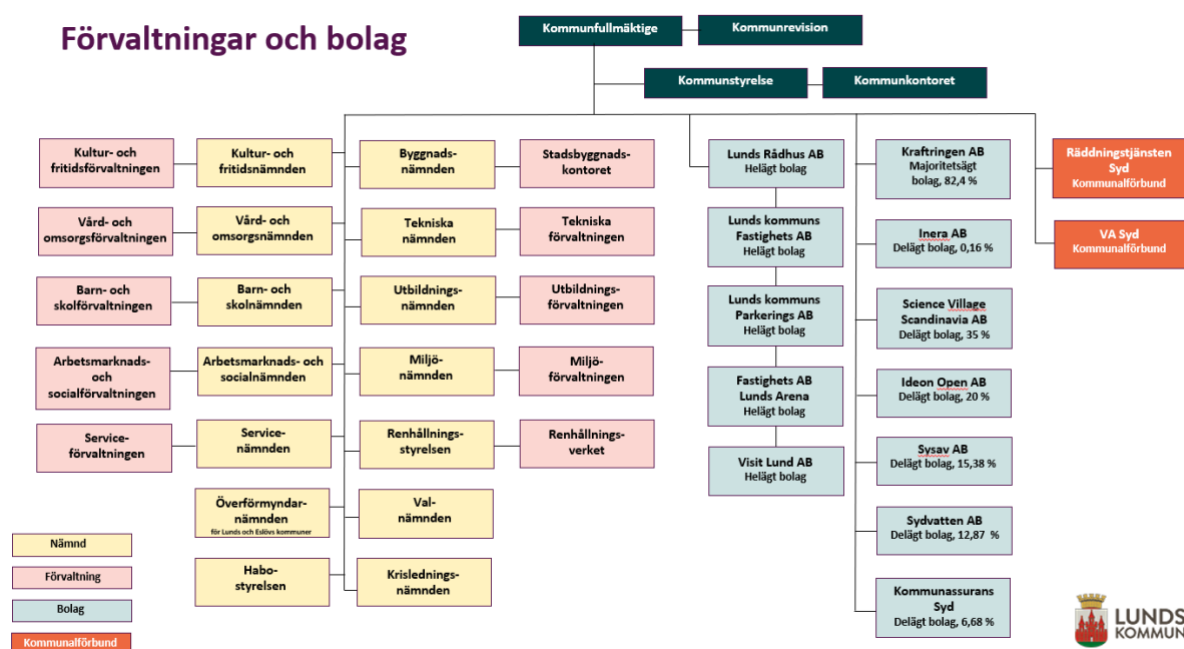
Förvaltningar och bolag

Kommunfullmäktige

Kommunrevision

Kommunstyrelse

Kommunkontoret

Kultur- och fritidsförvaltningen

Kultur- och fritidsnämnden

Vård- och omsorgsförvaltningen

Vård- och omsorgsnämnden

Barn- och skolförvaltningen

Barn- och skolnämnden

Arbetsmarknads- och socialförvaltningen

Arbetsmarknads- och socialnämnden

Service-förvaltningen

Service-nämnden

Överförmyndar-nämnden
för Lunds och Eslövs kommuner

Habo-styrelsen

Byggnads-nämnden

Stadsbyggnads-kontoret

Tekniska nämnden

Tekniska förvaltningen

Utbildnings-nämnden

Utbildnings-förvaltningen

Miljö-nämnden

Miljö-förvaltningen

Renhållnings-styrelsen

Renhållnings-verket

Val-nämnden

Krislednings-nämnden

Lunds Rådhus AB
Helägt bolag

Lunds kommuns Fastighets AB
Helägt bolag

Lunds kommuns Parkerings AB
Helägt bolag

Fastighets AB Lunds Arena
Helägt bolag

Visit Lund AB
Helägt bolag

Kraftringen AB
Majoritetsägt bolag, 82,4 %

Inera AB
Delägt bolag, 0,16 %

Science Village Scandinavia AB
Delägt bolag, 35 %

Ideon Open AB
Delägt bolag, 20 %

Sysav AB
Delägt bolag, 15,38 %

Sydvatten AB
Delägt bolag, 12,87 %

Kommunassurans Syd
Delägt bolag, 6,68 %

Räddningstjänsten Syd
Kommunalförbund

VA Syd
Kommunalförbund

Nämnd

Förvaltning

Bolag

Kommunalförbund

LUNDS KOMMUN